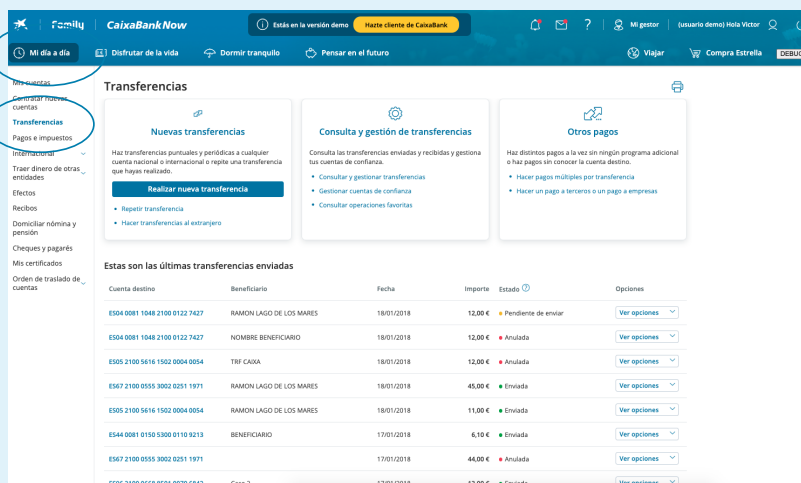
Family | CaixaBank Now

Estás en la versión demo Hazte cliente de CaixaBank

? Mi gestor (usuario demo) Hola Victor

Mi día a día Disfrutar de la vida Dormir tranquilo Pensar en el futuro Viajar Compra Estrella DEBUG

Mis cuentas
Contratar nuevas cuentas
Transferencias
Pagos e impuestos
Internacional
Traer dinero de otras entidades
Efectos
Recibos
Domiciliar nómina y pensión
Cheques y pagarés
Mis certificados
Orden de traslado de cuentas

Transferencias

Nuevas transferencias

Haz transferencias puntuales y periódicas a cualquier cuenta nacional o internacional o repite una transferencia que hayas realizado.

Realizar nueva transferencia

• Repetir transferencia
• Hacer transferencias al extranjero

Consulta y gestión de transferencias

Consulta las transferencias enviadas y recibidas y gestiona tus cuentas de confianza.

• Consultar y gestionar transferencias
• Gestionar cuentas de confianza
• Consultar operaciones favoritas

Otros pagos

Haz distintos pagos a la vez sin ningún programa adicional o haz pagos sin conocer la cuenta destino.

• Hacer pagos múltiples por transferencia
• Hacer un pago a terceros o un pago a empresas

Estas son las últimas transferencias enviadas

| Cuenta destino | Beneficiario | Fecha | Importe | Estado | Opciones |
|---|---|---|---|---|---|
| ES04 0081 1048 2100 0122 7427 | RAMON LAGO DE LOS MARES | 18/01/2018 | 12,00 € | Pendiente de enviar | Ver opciones |
| ES04 0081 1048 2100 0122 7427 | NOMBRE BENEFICIARIO | 18/01/2018 | 12,00 € | Anulada | Ver opciones |
| ES05 2100 5616 1502 0004 0054 | TRF CAIXA | 18/01/2018 | 12,00 € | Anulada | Ver opciones |
| ES67 2100 0555 3002 0251 1971 | RAMON LAGO DE LOS MARES | 18/01/2018 | 45,00 € | Enviada | Ver opciones |
| ES05 2100 5616 1502 0004 0054 | RAMON LAGO DE LOS MARES | 18/01/2018 | 11,00 € | Enviada | Ver opciones |
| ES44 0081 0150 5300 0110 9213 | BENEFICIARIO | 17/01/2018 | 6,10 € | Enviada | Ver opciones |
| ES67 2100 0555 3002 0251 1971 | | 17/01/2018 | 44,00 € | Anulada | Ver opciones |
| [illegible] | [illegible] | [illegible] | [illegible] | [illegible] | Ver opciones |